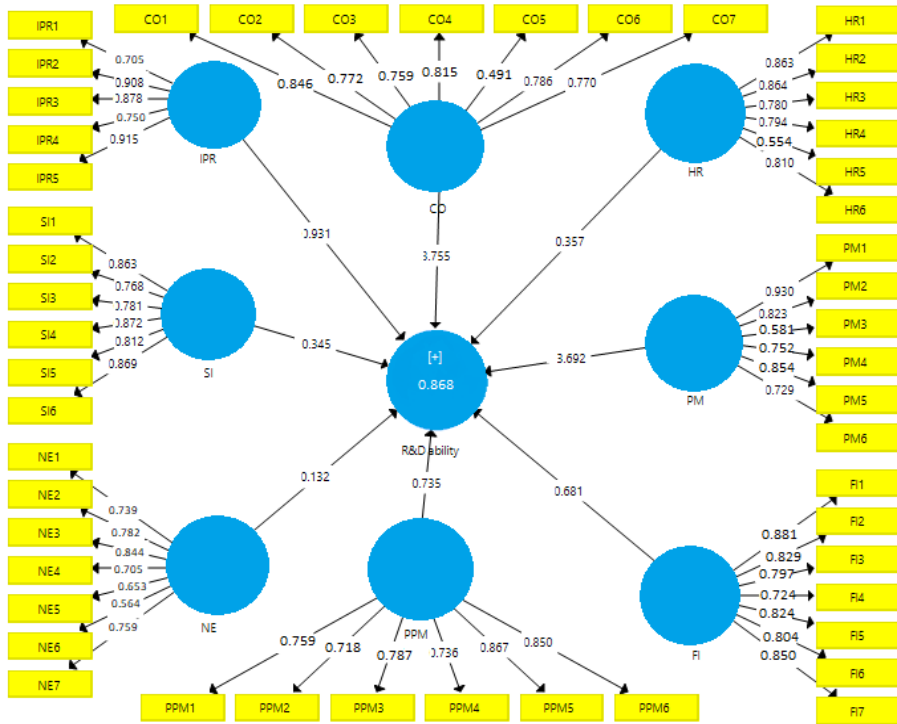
CO1
CO2
CO3
CO4
CO5
CO6
CO7

IPR1
IPR2
IPR3
IPR4
IPR5

0.705
0.908
0.878
0.750
0.915

IPR

0.846
0.772
0.759
0.815
0.491
0.786
0.770

CO

HR1
HR2
HR3
HR4
HR5
HR6

0.863
0.864
0.780
0.794
0.554
0.810

HR

0.931
0.755
0.357

SI1
SI2
SI3
SI4
SI5
SI6

0.863
0.768
0.781
0.872
0.812
0.869

SI

0.345

[+]
0.868
R&D ability

0.692

PM1
PM2
PM3
PM4
PM5
PM6

0.930
0.823
0.581
0.752
0.854
0.729

PM

NE1
NE2
NE3
NE4
NE5
NE6
NE7

0.739
0.782
0.844
0.705
0.653
0.564
0.759

NE

0.132
0.735
0.681

FI1
FI2
FI3
FI4
FI5
FI6
FI7

0.881
0.829
0.797
0.724
0.824
0.804
0.850

FI

PPM

0.759
0.718
0.787
0.736
0.867
0.850

PPM1
PPM2
PPM3
PPM4
PPM5
PPM6